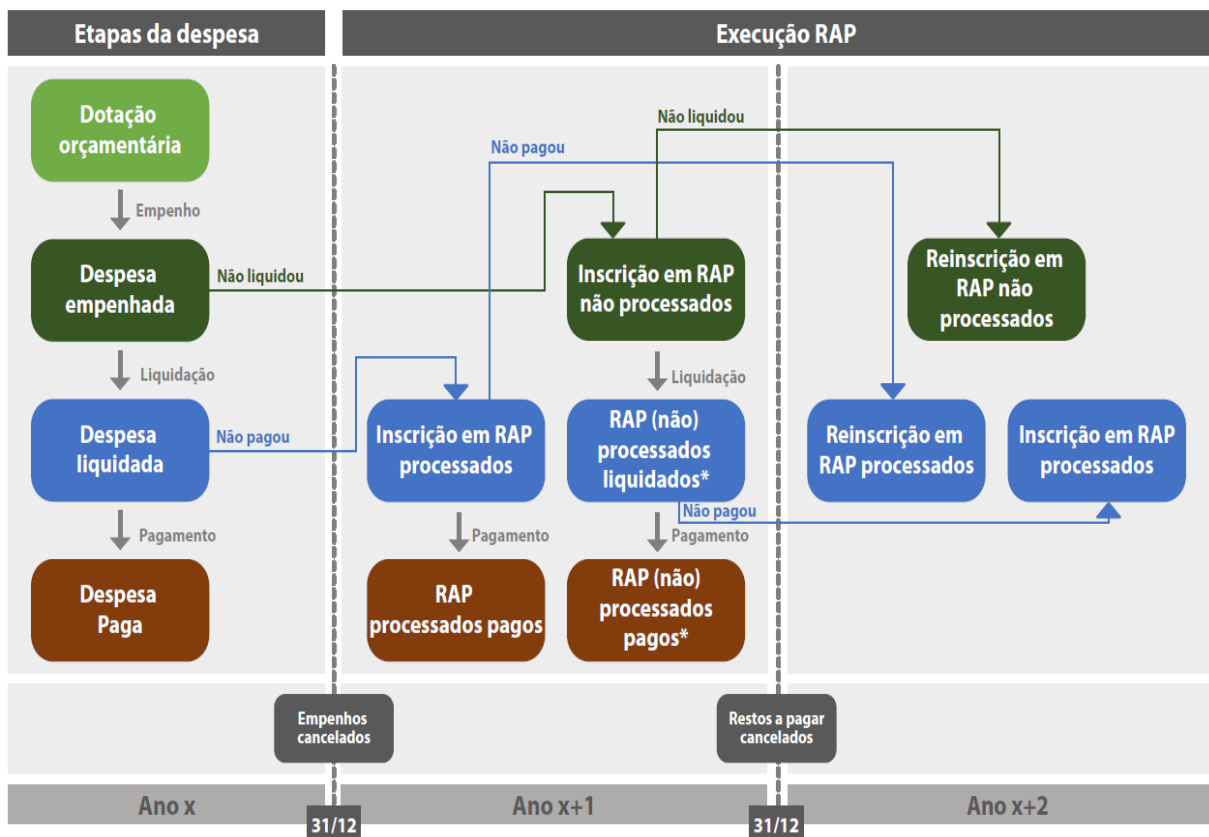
Etapas da despesa

Execução RAP

Dotação orçamentária

Empenho

Despesa empenhada

Não liquidou

Liquidação

Despesa liquidada

Não pagou

Pagamento

Despesa Paga

Não pagou

Não liquidou

Inscrição em RAP não processados

Inscrição em RAP processados

Liquidação

RAP (não) processados liquidados*

Não pagou

Pagamento

Pagamento

RAP processados pagos

RAP (não) processados pagos*

Reinscrição em RAP não processados

Reinscrição em RAP processados

Inscrição em RAP processados

Empenhos cancelados

Restos a pagar cancelados

Ano x

31/12

Ano x+1

31/12

Ano x+2